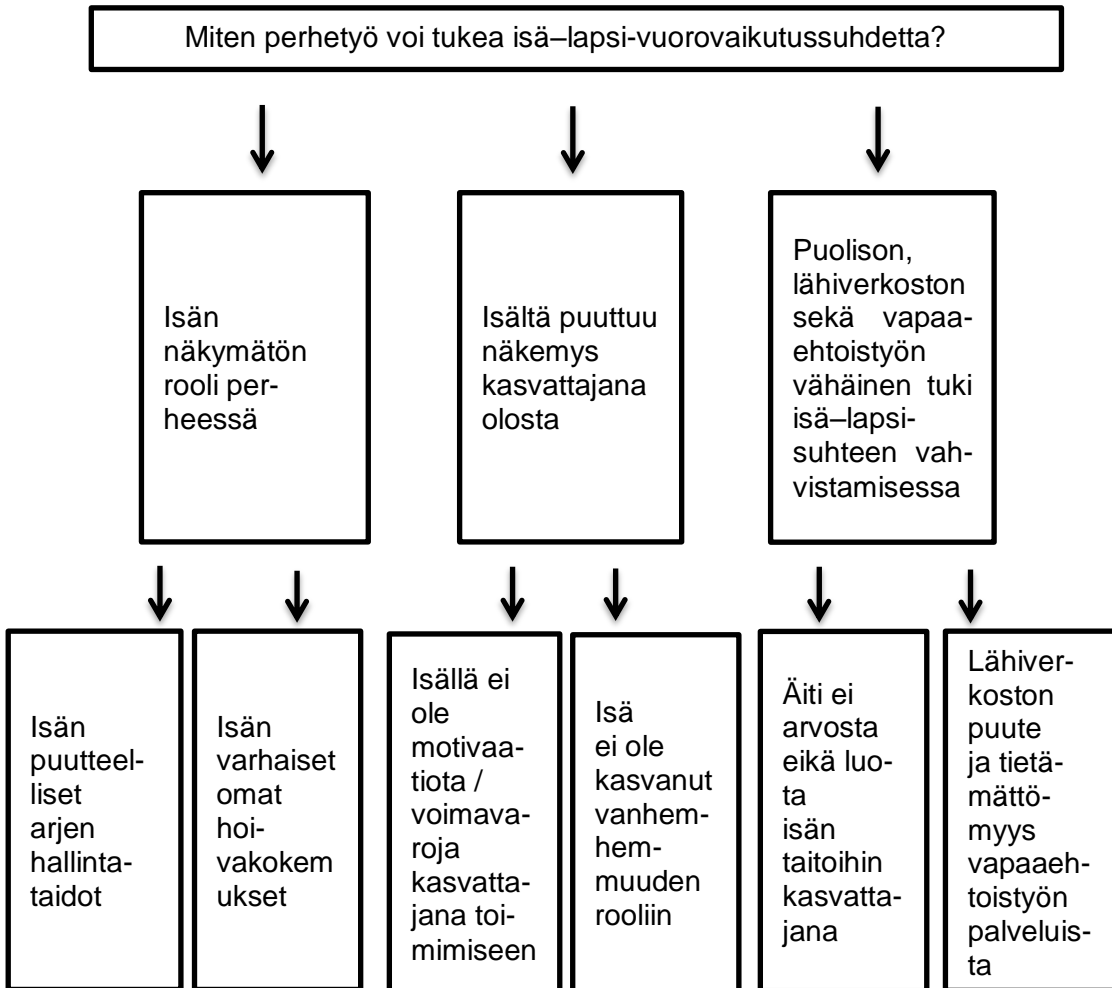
Miten perhetyö voi tukea isä–lapsi-vuorovaikutussuhdetta?

Isän näkymätön rooli perheessä

Isältä puuttuu näkemys kasvattajana olosta

Puolison, lähiverkoston sekä vapaaehtoistyön vähäinen tuki isä–lapsisuhteen vahvistamisessa

Isän puutteelliset arjen hallintataidot

Isän varhaiset omat hoivakokemukset

Isällä ei ole motivaatiota / voimavaroja kasvattajana toimimiseen

Isä ei ole kasvanut vanhemhemmuuden rooliin

Äiti ei arvosta eikä luota isän taitoihin kasvattajana

Lähiverkoston puute ja tietämättömyys vapaaehtoistyön palveluista